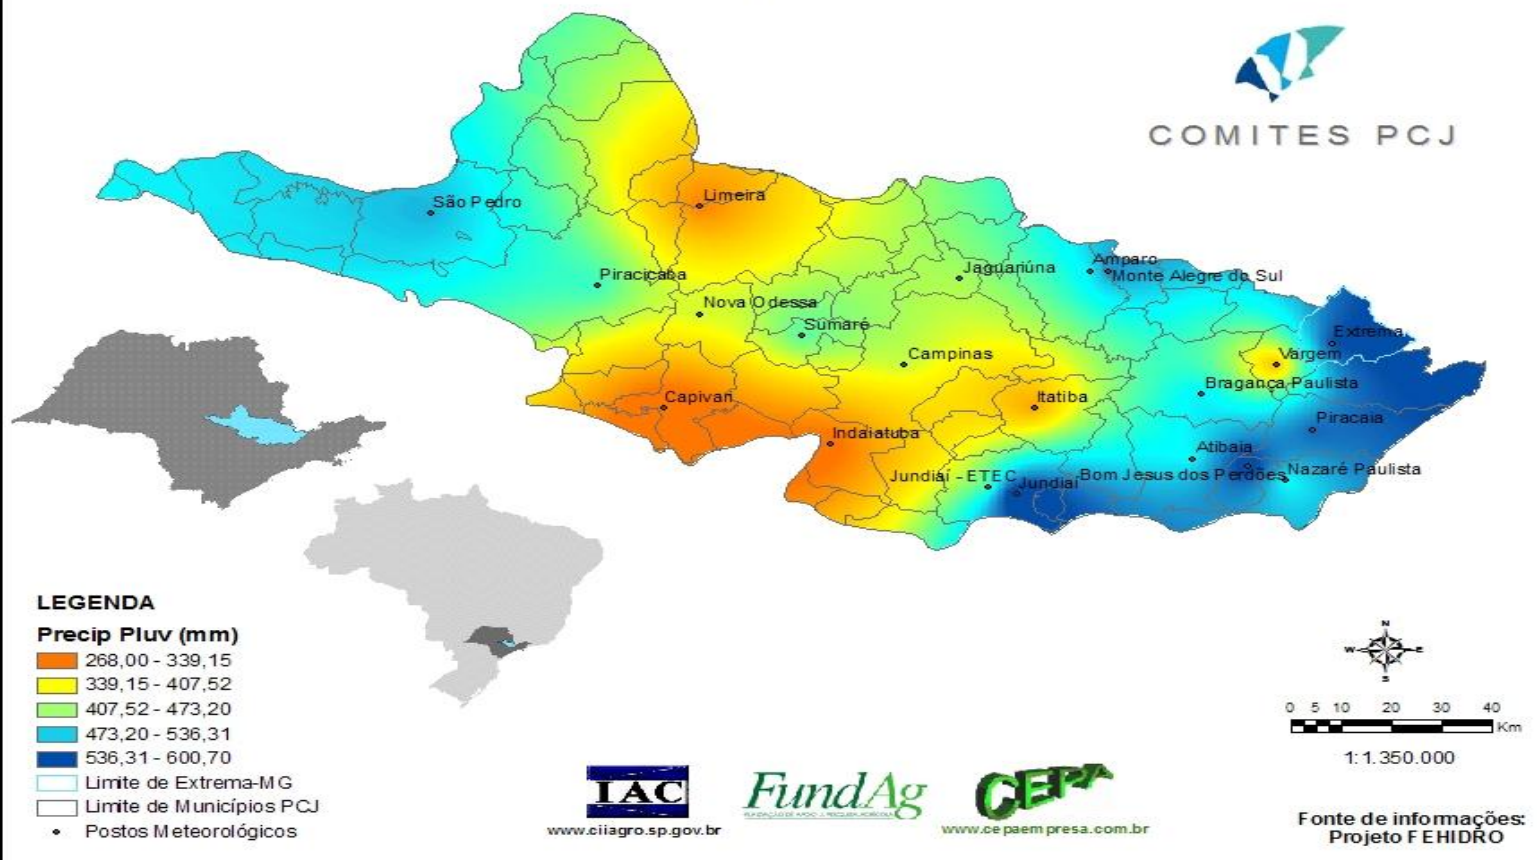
COMITES PCJ

São Pedro
Limeira
Piracicaba
Nova Odessa
Sumaré
Jaguariúna
Amparo
Monte Alegre do Sul
Extrema
Vargem
Campinas
Bragança Paulista
Capivari
Itatiba
Piracaia
Indaiatuba
Atibaia
Jundiaí - ETEC
Jundiaí
Bom Jesus dos Perdões
Nazaré Paulista

LEGENDA
Precip Pluv (mm)
268,00 - 339,15
339,15 - 407,52
407,52 - 473,20
473,20 - 536,31
536,31 - 600,70
Limite de Extrema-MG
Limite de Municípios PCJ
Postos Meteorológicos

N
W E
S

0 5 10 20 30 40
Km
1:1.350.000

IAC
www.ciiagro.sp.gov.br
FundAg
FUNDAÇÃO DE APOIO À PESQUISA AGRÍCOLA
CEPA
www.cepaempresa.com.br

Fonte de informações:
Projeto FEHIDRO